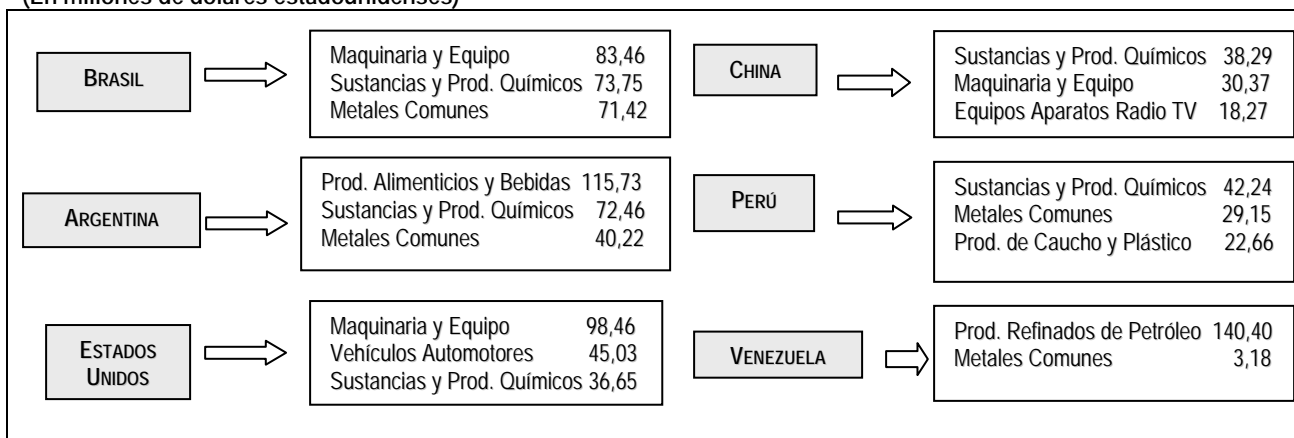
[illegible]

BRASIL

Maquinaria y Equipo 83,46
Sustancias y Prod. Químicos 73,75
Metales Comunes 71,42

CHINA

Sustancias y Prod. Químicos 38,29
Maquinaria y Equipo 30,37
Equipos Aparatos Radio TV 18,27

ARGENTINA

Prod. Alimenticios y Bebidas 115,73
Sustancias y Prod. Químicos 72,46
Metales Comunes 40,22

PERÚ

Sustancias y Prod. Químicos 42,24
Metales Comunes 29,15
Prod. de Caucho y Plástico 22,66

ESTADOS UNIDOS

Maquinaria y Equipo 98,46
Vehículos Automotores 45,03
Sustancias y Prod. Químicos 36,65

VENEZUELA

Prod. Refinados de Petróleo 140,40
Metales Comunes 3,18